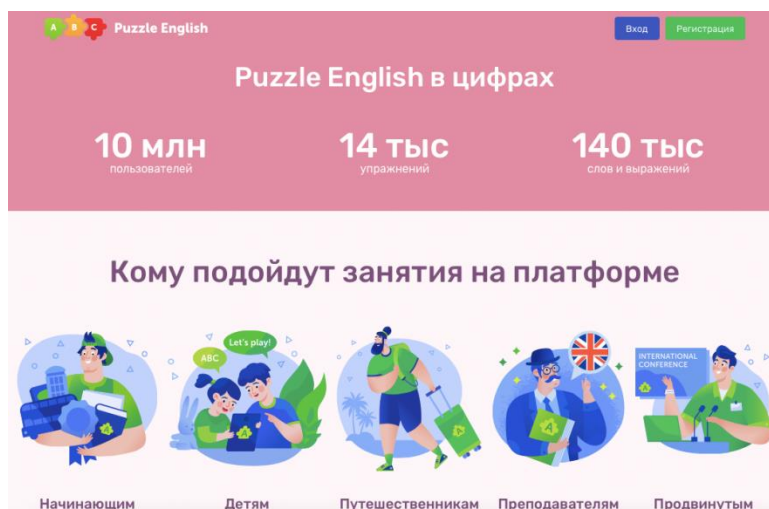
A B C Puzzle English

Вход Регистрация

Puzzle English в цифрах

10 млн
пользователей

14 тыс
упражнений

140 тыс
слов и выражений

Кому подойдут занятия на платформе

ABC Let's play!

INTERNATIONAL CONFERENCE

Начинающим Детям Путешественникам Преподавателям Продвинутым